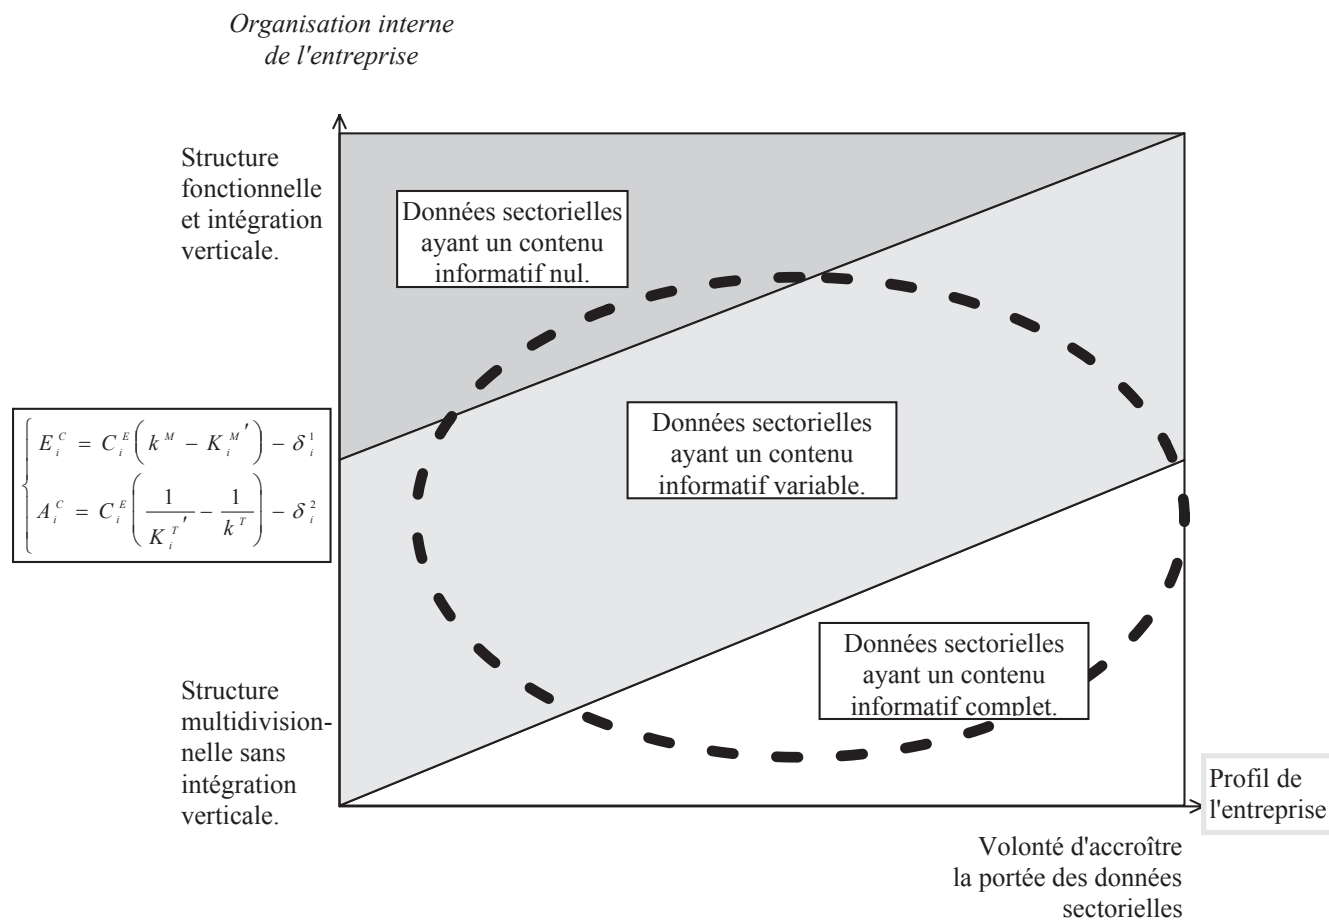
Organisation interne de l'entreprise

Structure fonctionnelle et intégration verticale.

Données sectorielles ayant un contenu informatif nul.

$\begin{cases} E_i^C = C_i^E\left(k^M - K_i^{M\prime}\right) - \delta_i^1 \\ A_i^C = C_i^E\left(\frac{1}{K_i^{T\prime}} - \frac{1}{k^T}\right) - \delta_i^2 \end{cases}$

Données sectorielles ayant un contenu informatif variable.

Données sectorielles ayant un contenu informatif complet.

Structure multidivisionnelle sans intégration verticale.

Profil de l'entreprise

Volonté d'accroître la portée des données sectorielles